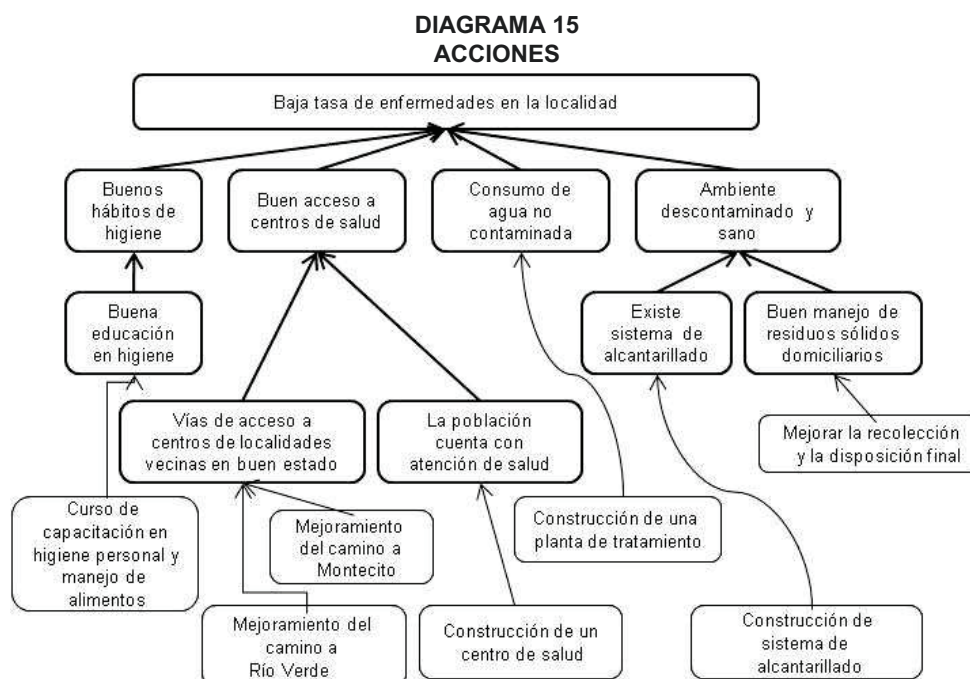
DIAGRAMA 15
ACCIONES

Baja tasa de enfermedades en la localidad

Buenos hábitos de higiene

Buen acceso a centros de salud

Consumo de agua no contaminada

Ambiente descontaminado y sano

Buena educación en higiene

Existe sistema de alcantarillado

Buen manejo de residuos sólidos domiciliarios

Vías de acceso a centros de localidades vecinas en buen estado

La población cuenta con atención de salud

Mejorar la recolección y la disposición final

Curso de capacitación en higiene personal y manejo de alimentos

Mejoramiento del camino a Montecito

Construcción de una planta de tratamiento

Mejoramiento del camino a Río Verde

Construcción de un centro de salud

Construcción de sistema de alcantarillado